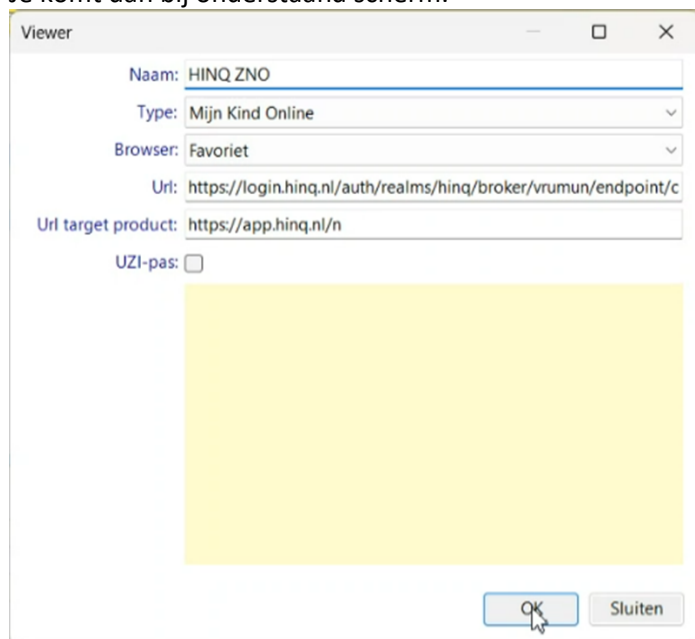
Je komt dan bij onderstaand scherm:

Viewer

Naam: HINQ ZNO
Type: Mijn Kind Online
Browser: Favoriet
Url: https://login.hinq.nl/auth/realms/hinq/broker/vrumun/endpoint/c
Url target product: https://app.hinq.nl/n
UZI-pas:

OK
Sluiten